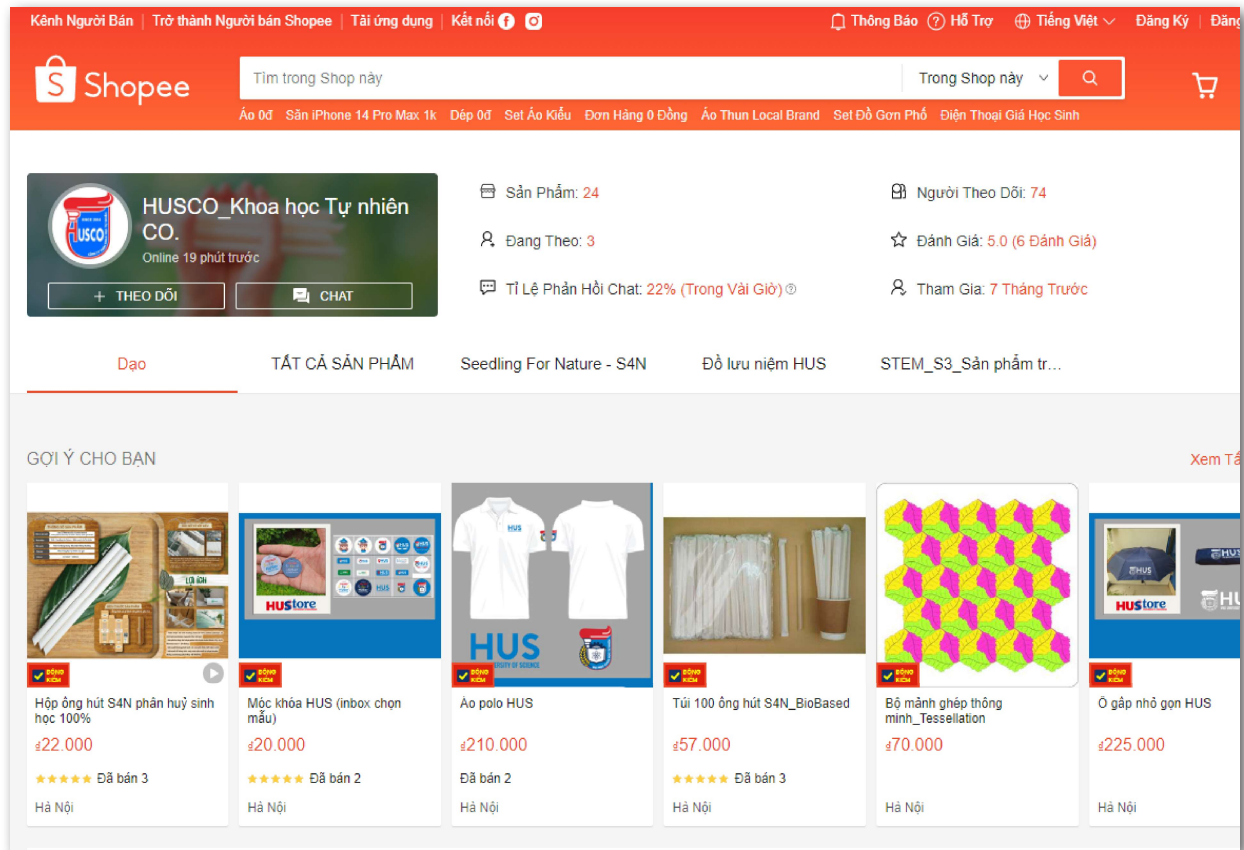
Kênh Người Bán | Trở thành Người bán Shopee | Tải ứng dụng | Kết nối

Thông Báo  Hỗ Trợ  Tiếng Việt  Đăng Ký  Đăng

Shopee

Tìm trong Shop này  Trong Shop này

Áo 0đ  Săn iPhone 14 Pro Max 1k  Dép 0đ  Set Áo Kiểu  Đơn Hàng 0 Đồng  Áo Thun Local Brand  Set Đồ Gơn Phố  Điện Thoại Giá Học Sinh

HUSCO_Khoa học Tự nhiên CO.
Online 19 phút trước
+ THEO DÕI  CHAT

Sản Phẩm: 24
Đang Theo: 3
Tỉ Lệ Phản Hồi Chat: 22% (Trong Vài Giờ)
Người Theo Dõi: 74
Đánh Giá: 5.0 (6 Đánh Giá)
Tham Gia: 7 Tháng Trước

Dạo  TẤT CẢ SẢN PHẨM  Seedling For Nature - S4N  Đồ lưu niệm HUS  STEM_S3_Sản phẩm tr…

GỢI Ý CHO BẠN  Xem Tấ

Hộp ống hút S4N phân huỷ sinh học 100%
₫22.000
Đã bán 3
Hà Nội

Móc khóa HUS (inbox chọn mẫu)
₫20.000
Đã bán 2
Hà Nội

Áo polo HUS
₫210.000
Đã bán 2
Hà Nội

Túi 100 ống hút S4N_BioBased
₫57.000
Đã bán 3
Hà Nội

Bộ mảnh ghép thông minh_Tessellation
₫70.000
Hà Nội

Ô gấp nhỏ gọn HUS
₫225.000
Hà Nội